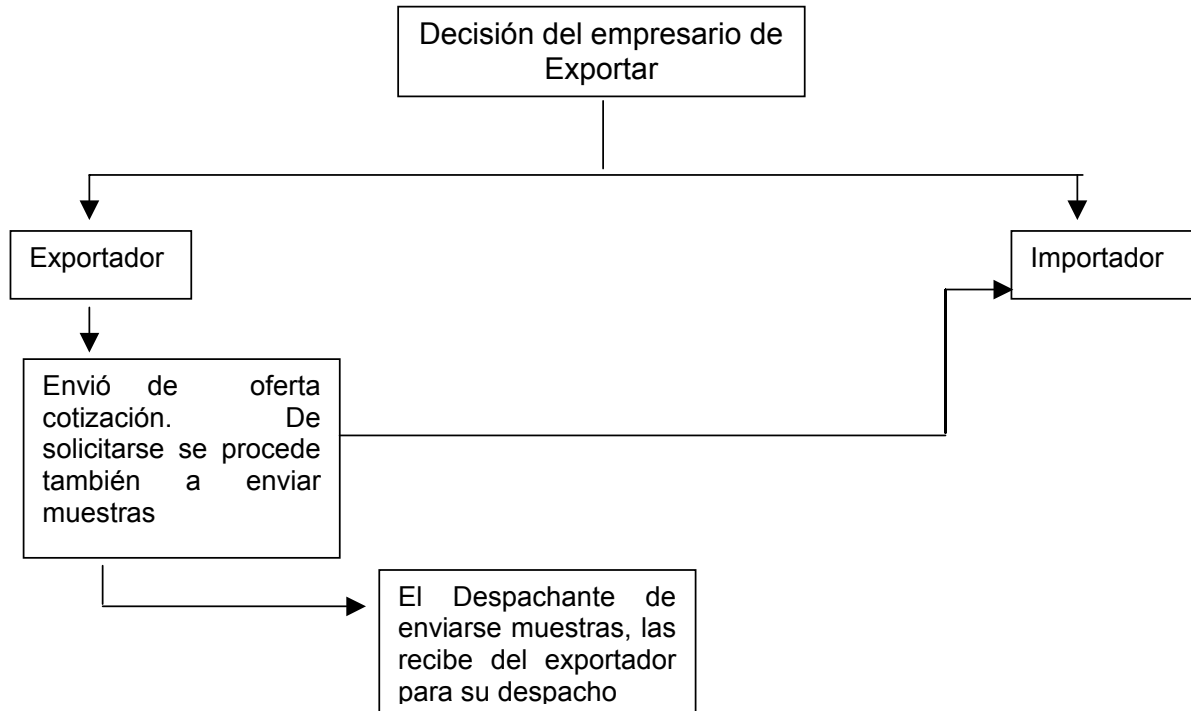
Decisión del empresario de Exportar

Exportador

Importador

Envió de oferta cotización. De solicitarse se procede también a enviar muestras

El Despachante de enviarse muestras, las recibe del exportador para su despacho